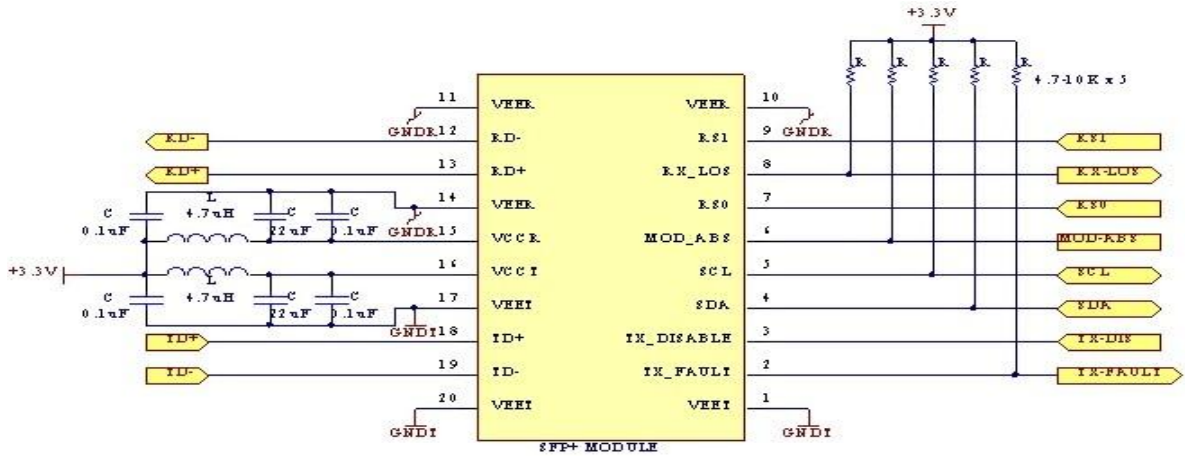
+3.3V

R R R R R 4.7-10K x 5

11 VEER
GNDR 12 RD-
13 RD+
14 VEER
GNDR 15 VCCR
16 VCCT
17 VEET
GNDT 18 TD+
19 TD-
20 VEET
GNDT

VEER 10
GNDR
RS1 9
RX_LOS 8
RS0 7
MOD_ABS 6
SCL 5
SDA 4
TX_DISABLE 3
TX_FAULT 2
VEET 1
GNDT

SFP+ MODULE

RD-
RD+
C 0.1uF
L 4.7uH
C 22uF
C 0.1uF
+3.3V
C 0.1uF
4.7uH
C 22uF
C 0.1uF
TD+
TD-

RS1
RX-LOS
RS0
MOD-ABS
SCL
SDA
TX-DIS
TX-FAULT